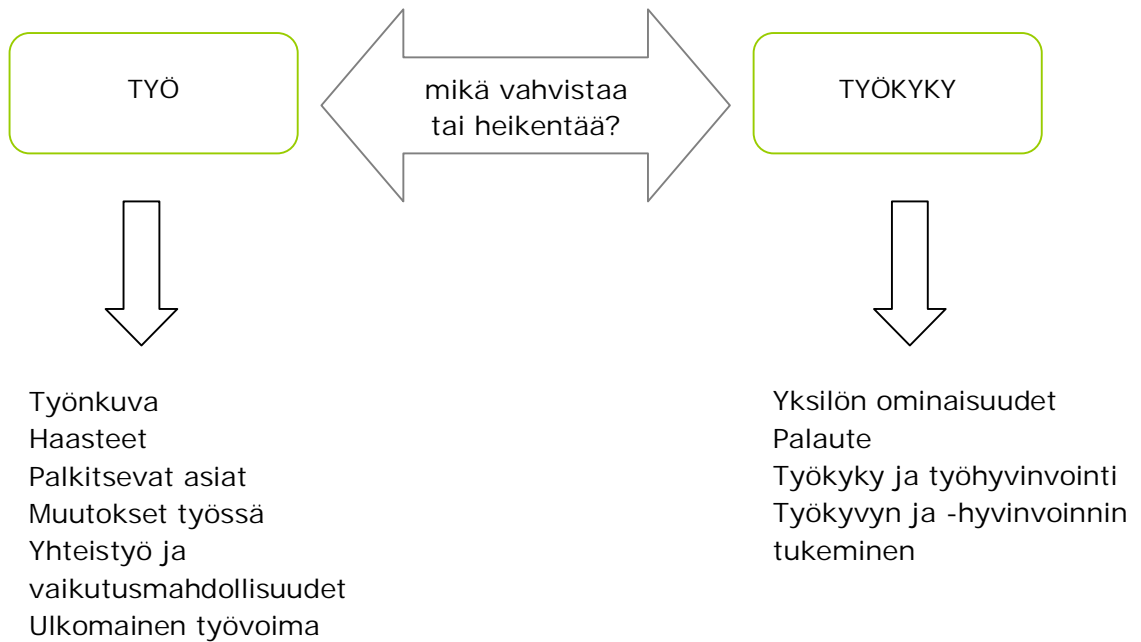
TYÖ

mikä vahvistaa tai heikentää?

TYÖKYKY

Työnkuva
Haasteet
Palkitsevat asiat
Muutokset työssä
Yhteistyö ja vaikutusmahdollisuudet
Ulkomainen työvoima

Yksilön ominaisuudet
Palaute
Työkyky ja työhyvinvointi
Työkyvyn ja -hyvinvoinnin tukeminen